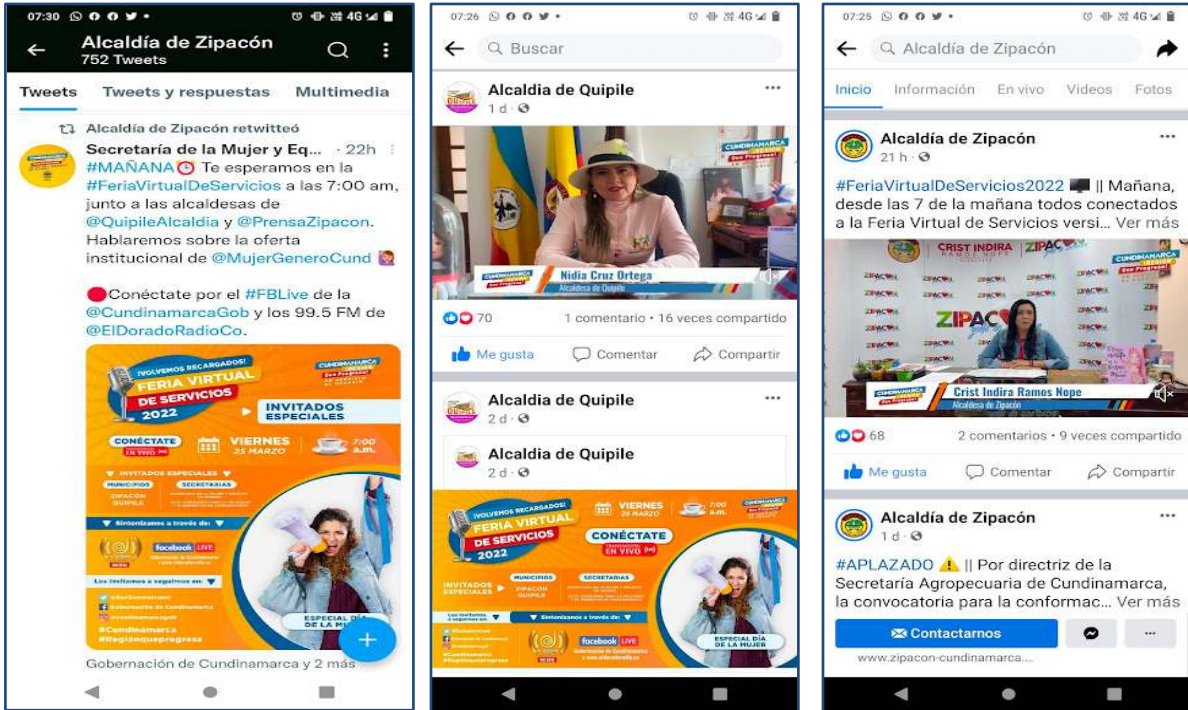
07:30 4G

Alcaldía de Zipacón
752 Tweets

Tweets Tweets y respuestas Multimedia

Alcaldía de Zipacón retwitteó

Secretaría de la Mujer y Eq... · 22h
#MAÑANA Te esperamos en la #FeriaVirtualDeServicios a las 7:00 am, junto a las alcaldesas de @QuipileAlcaldia y @PrensaZipacon. Hablaremos sobre la oferta institucional de @MujerGeneroCund

Conéctate por el #FBLive de la @CundinamarcaGob y los 99.5 FM de @ElDoradoRadioCo

¡VOLVEMOS RECARGADOS! FERIA VIRTUAL DE SERVICIOS 2022
INVITADOS ESPECIALES
CONÉCTATE EN VIVO
VIERNES 25 MARZO
7:00 a.m.
INVITADOS ESPECIALES
MUNICIPIOS
SECRETARIAS
ZIPACÓN
QUIPILE
Sintonízanos a través de:
facebook LIVE
Los invitamos a seguirnos en:
#Cundinamarca
#Regiónqueprogresa
ESPECIAL DÍA DE LA MUJER

Gobernación de Cundinamarca y 2 más

07:26 4G

Buscar

Alcaldia de Quipile
1 d

Nidia Cruz Ortega
Alcaldesa de Quipile

70 1 comentario · 16 veces compartido

Me gusta Comentar Compartir

Alcaldia de Quipile
2 d

Alcaldia de Quipile
2 d

¡VOLVEMOS RECARGADOS! FERIA VIRTUAL DE SERVICIOS 2022
VIERNES 25 MARZO
7:00 a.m.
CONÉCTATE EN VIVO
INVITADOS ESPECIALES
MUNICIPIOS
ZIPACÓN
QUIPILE
SECRETARIAS
Los invitamos a seguirnos en:
Sintonízanos a través de:
facebook LIVE
ESPECIAL DÍA DE LA MUJER

07:25 4G

Alcaldía de Zipacón

Inicio Información En vivo Videos Fotos

Alcaldía de Zipacón
21 h

#FeriaVirtualDeServicios2022 || Mañana, desde las 7 de la mañana todos conectados a la Feria Virtual de Servicios versi... Ver más

CRIST INDIRA RAMOS NOPE
ZIPACÓN
Crist Indira Ramos Nope
Alcaldesa de Zipacón

68 2 comentarios · 9 veces compartido

Me gusta Comentar Compartir

Alcaldía de Zipacón
1 d

#APLAZADO || Por directriz de la Secretaría Agropecuaria de Cundinamarca, la convocatoria para la conformac... Ver más

Contactarnos

www.zipacon-cundinamarca....